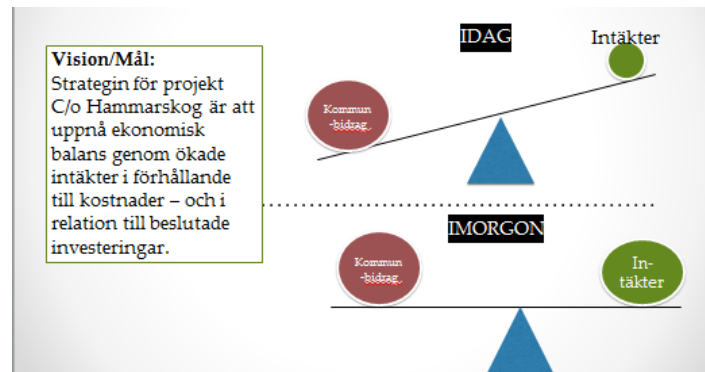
Vision/Mål:
Strategin för projekt C/o Hammarskog är att uppnå ekonomisk balans genom ökade intäkter i förhållande till kostnader – och i relation till beslutade investeringar.

IDAG

Intäkter

Kommun-bidrag

IMORGON

Kommun-bidrag

Intäkter